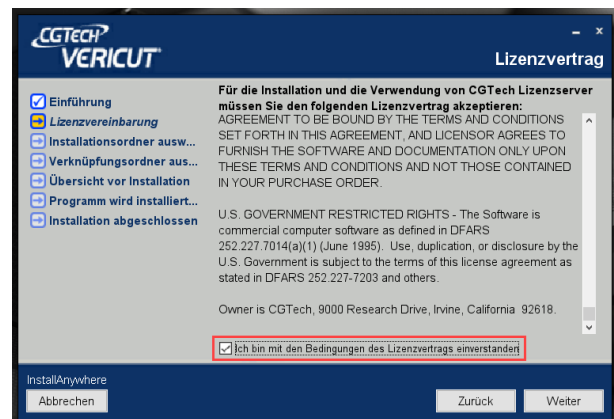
CGTECH VERICUT

Lizenzvertrag

Einführung
Lizenzvereinbarung
Installationsordner ausw...
Verknüpfungsordner aus...
Übersicht vor Installation
Programm wird installiert...
Installation abgeschlossen

Für die Installation und die Verwendung von CGTech Lizenzserver müssen Sie den folgenden Lizenzvertrag akzeptieren:

AGREEMENT TO BE BOUND BY THE TERMS AND CONDITIONS SET FORTH IN THIS AGREEMENT, AND LICENSOR AGREES TO FURNISH THE SOFTWARE AND DOCUMENTATION ONLY UPON THESE TERMS AND CONDITIONS AND NOT THOSE CONTAINED IN YOUR PURCHASE ORDER.

U.S. GOVERNMENT RESTRICTED RIGHTS - The Software is commercial computer software as defined in DFARS 252.227.7014(a)(1) (June 1995). Use, duplication, or disclosure by the U.S. Government is subject to the terms of this license agreement as stated in DFARS 252.227-7203 and others.

Owner is CGTech, 9000 Research Drive, Irvine, California 92618.

Ich bin mit den Bedingungen des Lizenzvertrags einverstanden

InstallAnywhere
Abbrechen
Zurück
Weiter